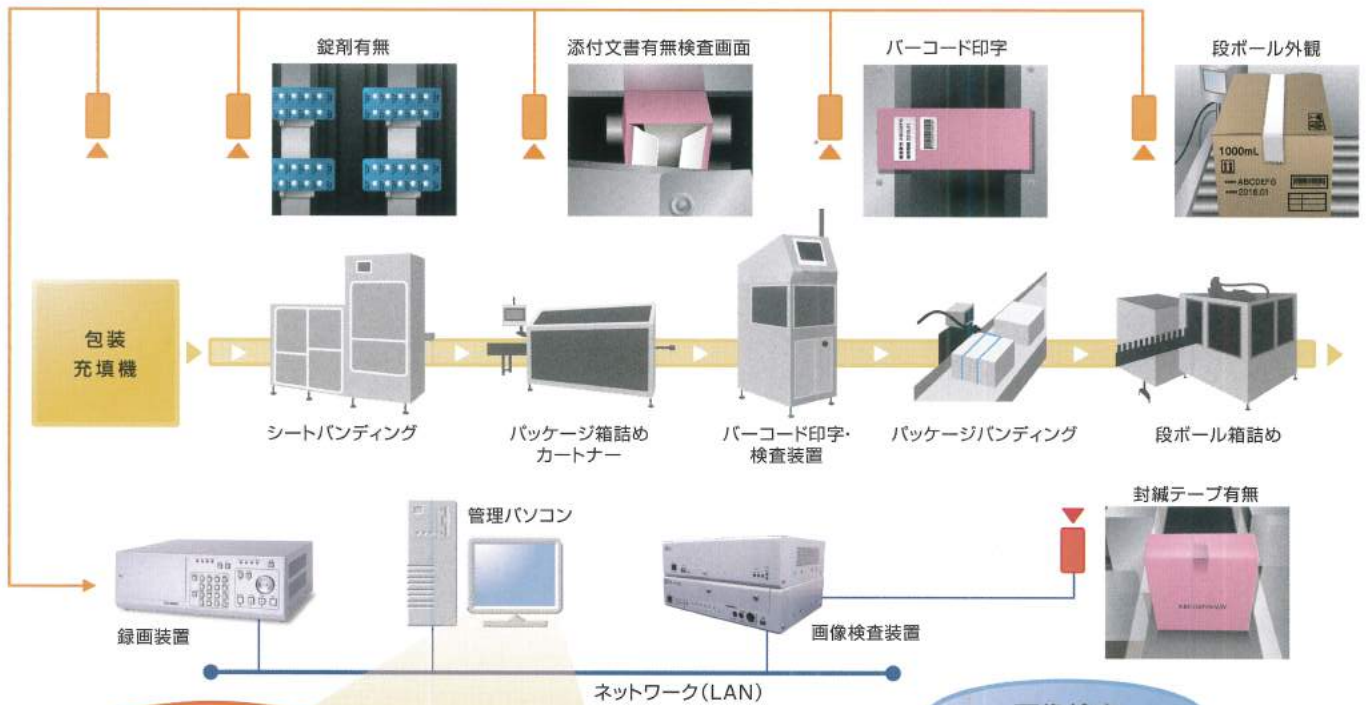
錠剤有無

添付文書有無検査画面

バーコード印字

段ボール外観

1000mL

ABCDEFG

2018.01

包装
充填機

シートバンディング

パッケージ箱詰め
カートナー

バーコード印字・
検査装置

パッケージバンディング

段ボール箱詰め

封緘テープ有無

管理パソコン

録画装置

画像検査装置

ネットワーク(LAN)